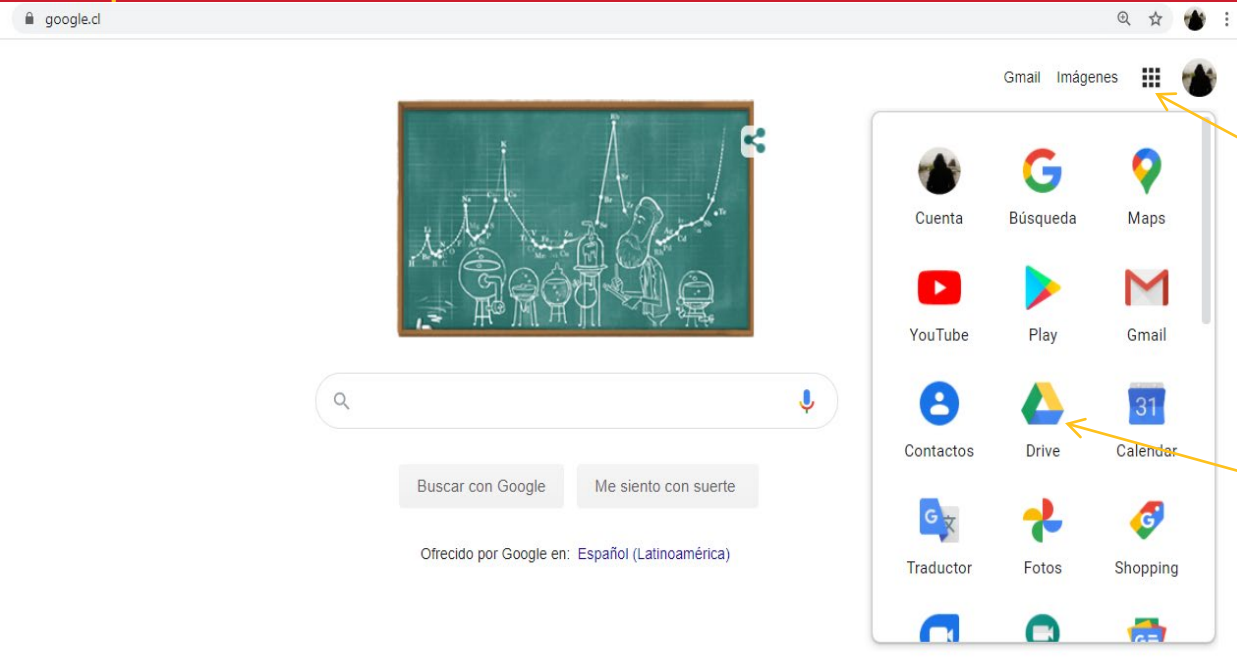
google.cl

Gmail Imágenes

Cuenta
Búsqueda
Maps
YouTube
Play
Gmail
Contactos
Drive
31
Calendar
Traductor
Fotos
Shopping

Buscar con Google
Me siento con suerte

Ofrecido por Google en: Español (Latinoamérica)